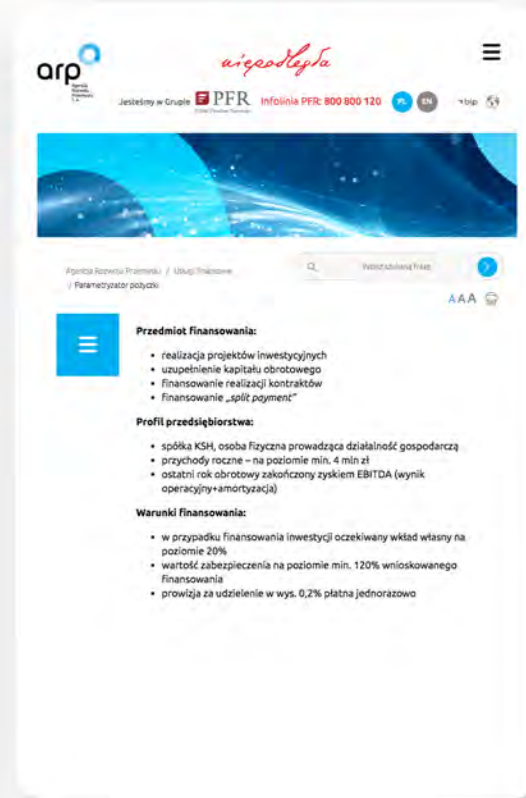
arp
Agencja Rozwoju Przemysłu S.A.

niepodległa

Jesteśmy w Grupie PFR Polski Fundusz Rozwoju

Infolinia PFR: 800 800 120

PL EN

bip

Agencja Rozwoju Przemysłu / Usługi finansowe / Parametryzator pożyczki

Wpisz szukaną frazę

AAA

Przedmiot finansowania:

- realizacja projektów inwestycyjnych
- uzupełnienie kapitału obrotowego
- finansowanie realizacji kontraktów
- finansowanie „split payment"

Profil przedsiębiorstwa:

- spółka KSH, osoba fizyczna prowadząca działalność gospodarczą
- przychody roczne – na poziomie min. 4 mln zł
- ostatni rok obrotowy zakończony zyskiem EBITDA (wynik operacyjny+amortyzacja)

Warunki finansowania:

- w przypadku finansowania inwestycji oczekiwany wkład własny na poziomie 20%
- wartość zabezpieczenia na poziomie min. 120% wnioskowanego finansowania
- prowizja za udzielenie w wys. 0,2% płatna jednorazowo